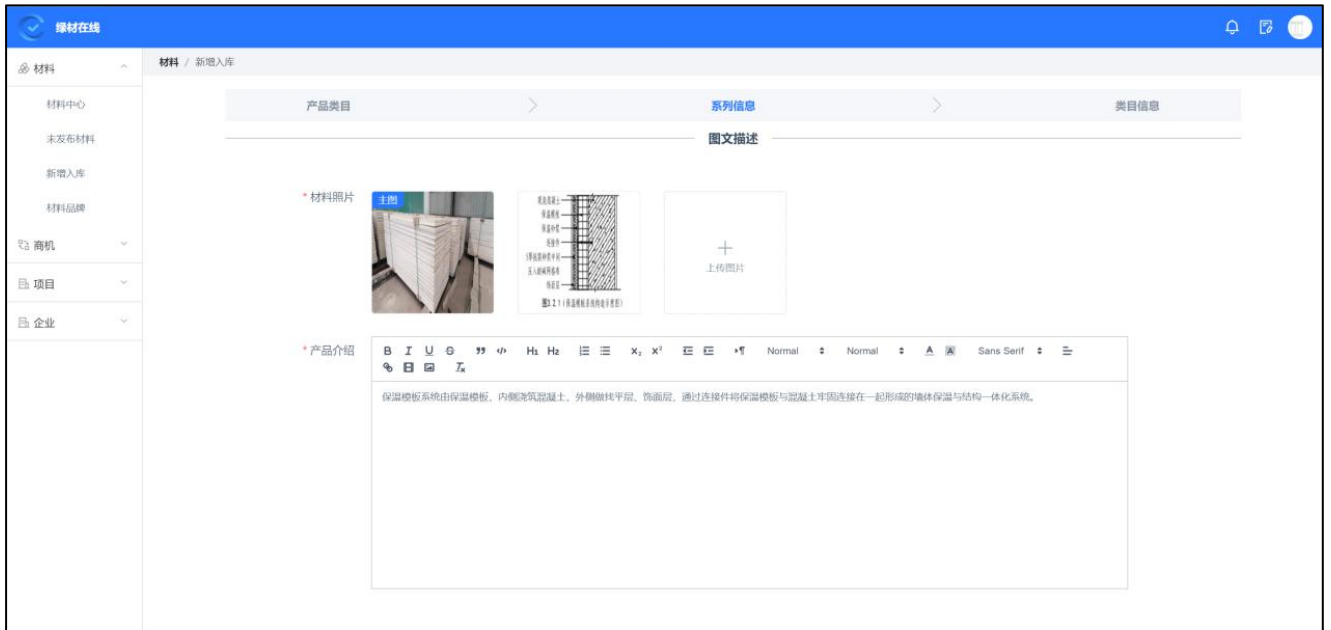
绿材在线

材料
材料中心
未发布材料
新增入库
材料品牌
商机
项目
企业

材料 / 新增入库

产品类目 系列信息 类目信息

图文描述

* 材料照片
主图
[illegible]
上传图片

* 产品介绍
B I U S H1 H2 $x_2$ $x^2$ Normal Normal A A Sans Serif

保温模板系统由保温模板、内侧浇筑混凝土、外侧做找平层、饰面层，通过连接件将保温模板与混凝土牢固连接在一起形成的墙体保温与结构一体化系统。